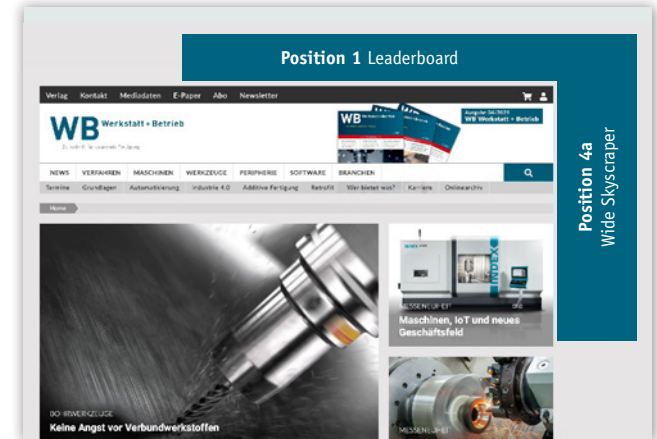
**Position 1** Leaderboard

Verlag Kontakt Mediadaten E-Paper Abo Newsletter

WB Werkstatt + Betrieb

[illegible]

Ausgabe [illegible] WB Werkstatt + Betrieb

NEWS VERFAHREN MASCHINEN WERKZEUGE PERIPHERIE SOFTWARE BRANCHEN

Termine Grundlagen Automatisierung Industrie 4.0 Additive Fertigung Retrofit Wer bietet was? Karriere Onlinearchiv

Home

**Position 4a** Wide Skyscraper

INDEX

MESSENEUHEIT

Maschinen, IoT und neues Geschäftsfeld

BOHRWERKZEUGE

Keine Angst vor Verbundwerkstoffen

MESSENEUHEIT